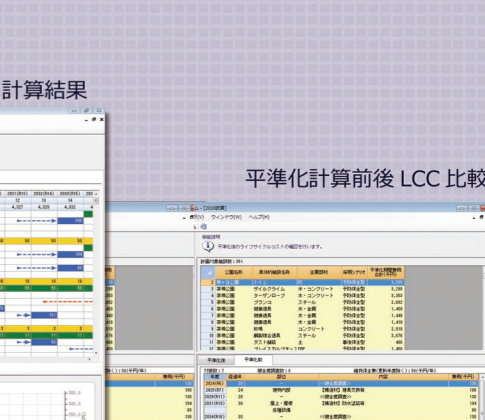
計算結果

平準化計算前後 LCC 比較

(V) ウィンドウ(W) ヘルプ(H)

平準化のライフサイクルコストの確認を行います。

| 公園名称 | 具体的施設名称 | 主要部材 | 保険レベル | 平準化期間費用合計(千円) |
|---|---|---|---|---|
| 多摩公園 | トイレ | 木・コンクリート | 予防保全型 | |
| 多摩公園 | ザイルクライム | 木・コンクリート | 予防保全型 | 3,208 |
| 多摩公園 | ターザンロープ | 木・コンクリート | 予防保全型 | 3,083 |
| 多摩公園 | ブランコ | スチール | 予防保全型 | 2,082 |
| 多摩公園 | 健康遊具 | 木・金属 | 予防保全型 | 1,460 |
| 多摩公園 | 健康遊具 | 木・金属 | 予防保全型 | 1,460 |
| 多摩公園 | 健康遊具 | 木・金属 | 予防保全型 | 1,415 |
| 多摩公園 | 鉄棒 | コンクリート | 予防保全型 | 2,910 |
| 多摩公園 | 網棒付き遊具 | スチール | 予防保全型 | 3,670 |
| 多摩公園 | ダスト鉄柱 | 土 | 事後保全型 | 400 |

平準化前 平準化前

2021(R3) 2022(R4) 2023(R5) 2024(R6) 2025(R7)
4,027 4,000 4,302

2024(R6) 2025(R7) 2026(R8) 2027(R9) 2028(R10)
遊具取替 更新 塗装工事 部品交換 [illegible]